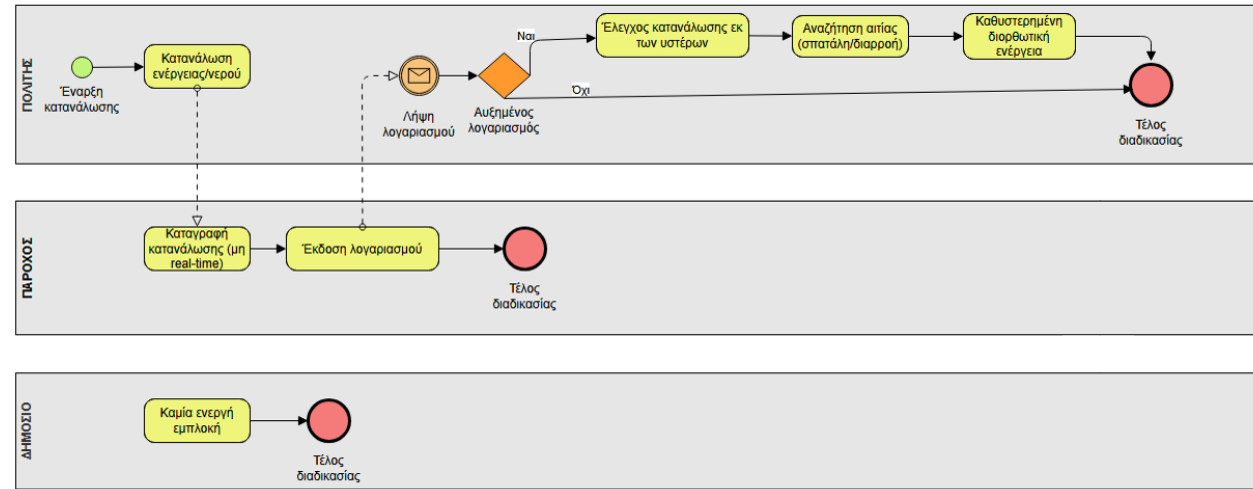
ΠΟΛΙΤΗΣ

Έναρξη κατανάλωσης

Κατανάλωση ενέργειας/νερού

Λήψη λογαριασμού

Αυξημένος λογαριασμός

Ναι

Όχι

Έλεγχος κατανάλωσης εκ των υστέρων

Αναζήτηση αιτίας (σπατάλη/διαρροή)

Καθυστερημένη διορθωτική ενέργεια

Τέλος διαδικασίας

ΠΑΡΟΧΟΣ

Καταγραφή κατανάλωσης (μη real-time)

Έκδοση λογαριασμού

Τέλος διαδικασίας

ΔΗΜΟΣΙΟ

Καμία ενεργή εμπλοκή

Τέλος διαδικασίας